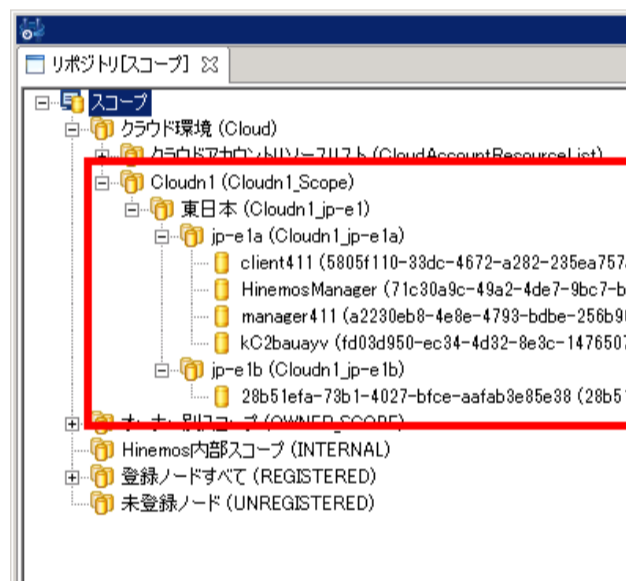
リポジトリ[スコープ]

スコープ

クラウド環境 (Cloud)

クラウドアカウントリソースリスト (CloudAccountResourceList)

Cloudn1 (Cloudn1_Scope)

東日本 (Cloudn1_jp-e1)

jp-e1a (Cloudn1_jp-e1a)

client411 (5805f110-33dc-4672-a282-235ea757

HinemosManager (71c30a9c-49a2-4de7-9bc7-b

manager411 (a2230eb8-4e8e-4793-bdbe-256b9

kC2bauayv (fd03d950-ec34-4d32-8e3c-147650

jp-e1b (Cloudn1_jp-e1b)

28b51efa-73b1-4027-bfce-aafab3e85e38 (28b5

オーナー別スコープ (OWNER_SCOPE)

Hinemos内部スコープ (INTERNAL)

登録ノードすべて (REGISTERED)

未登録ノード (UNREGISTERED)